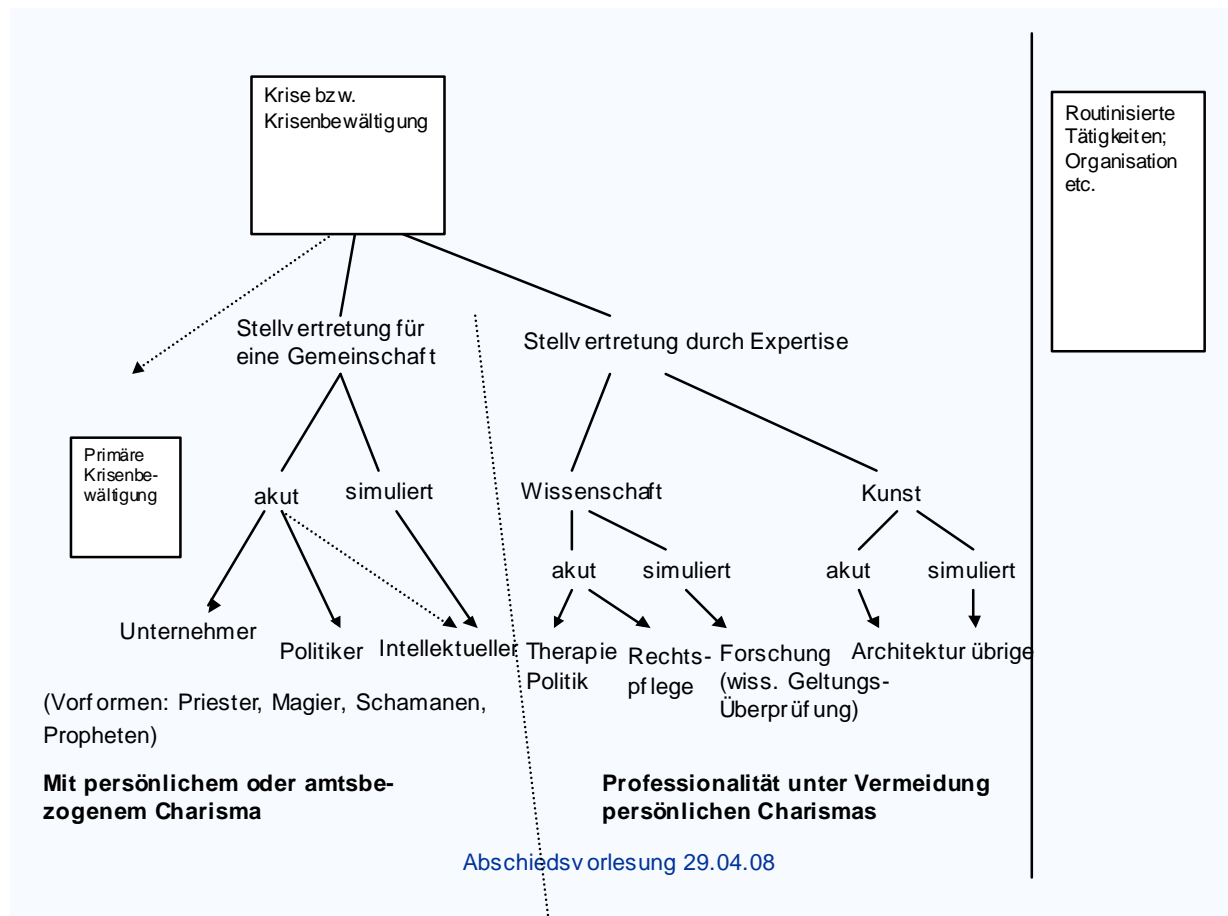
Krise bzw. Krisenbewältigung

Routinisierte Tätigkeiten; Organisation etc.

Stellvertretung für eine Gemeinschaft

Stellvertretung durch Expertise

Primäre Krisenbewältigung

akut

simuliert

Wissenschaft

Kunst

akut

simuliert

akut

simuliert

Unternehmer

Politiker

Intellektueller

Therapie Politik

Rechtspflege

Forschung (wiss. Geltungs-Überprüfung)

Architektur

übrige

(Vorformen: Priester, Magier, Schamanen, Propheten)

**Mit persönlichem oder amtsbezogenem Charisma**

**Professionalität unter Vermeidung persönlichen Charismas**

Abschiedsvorlesung 29.04.08